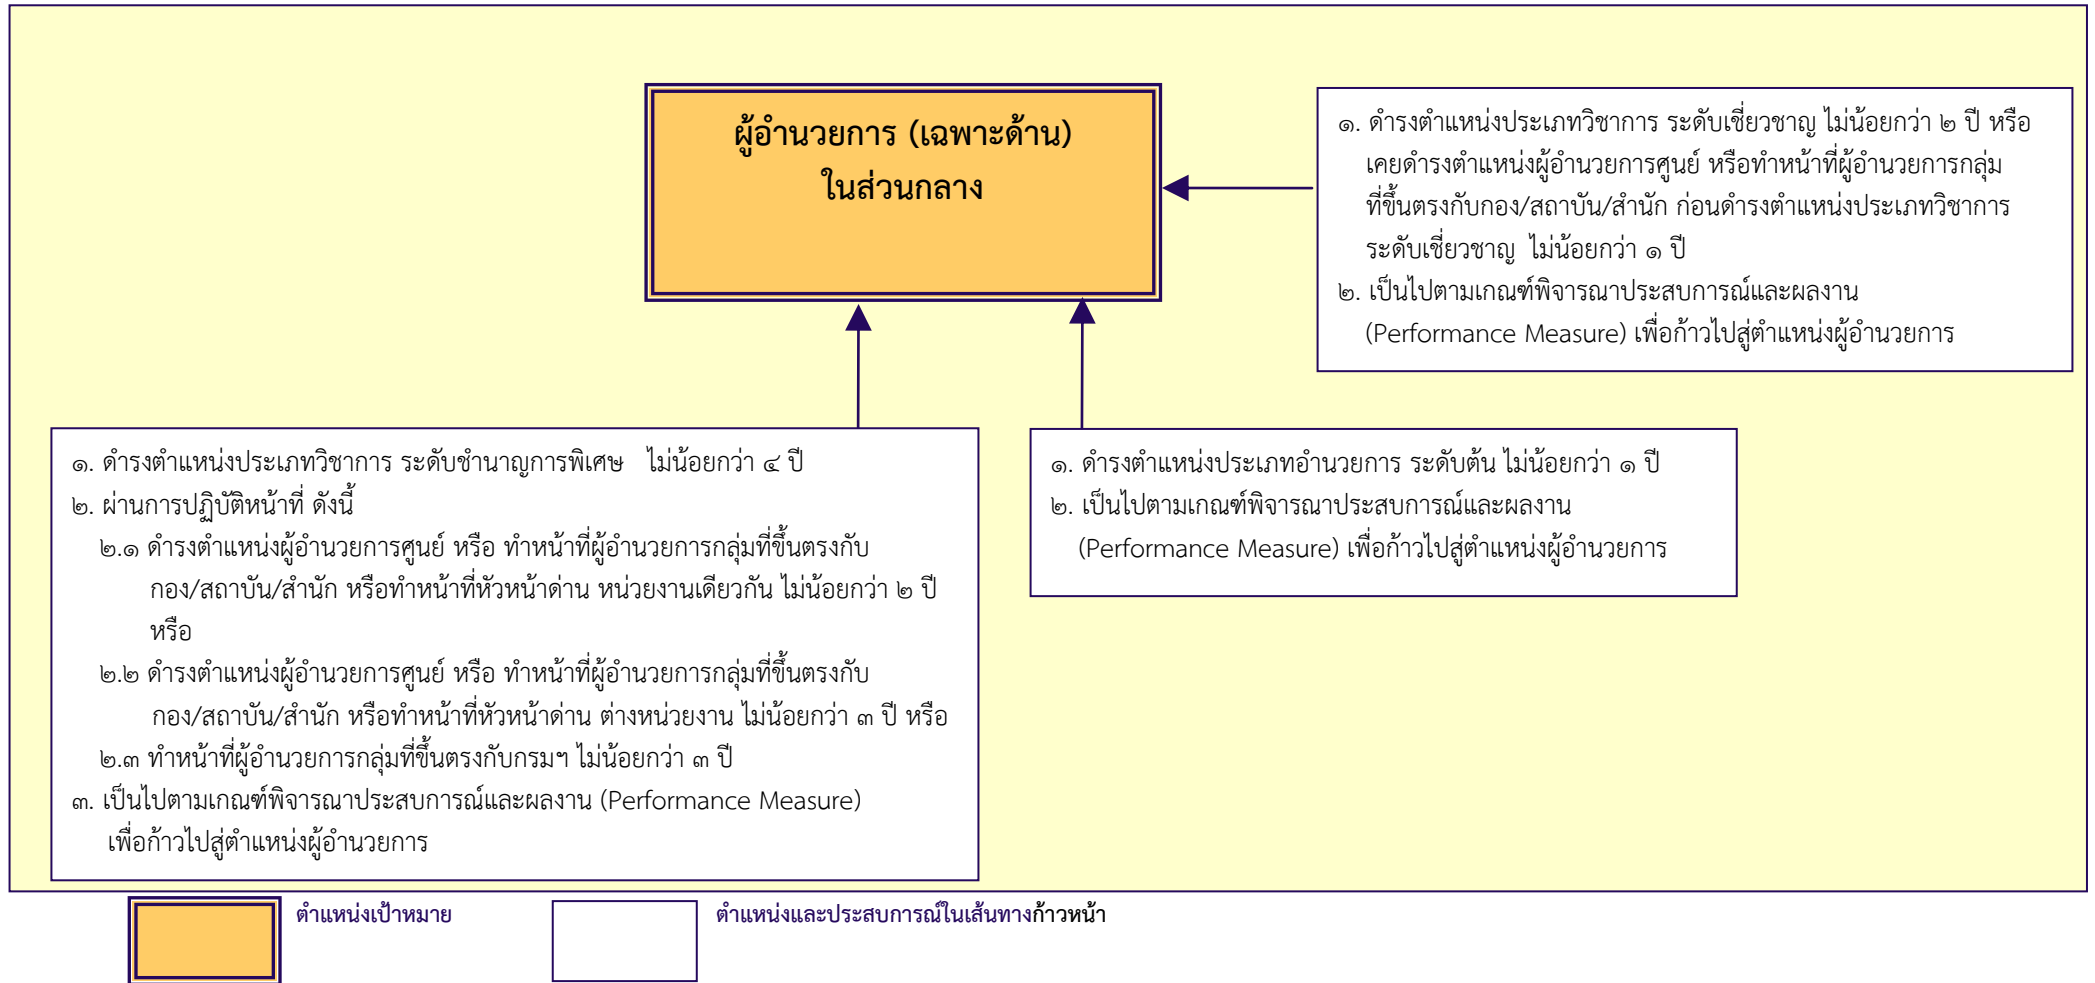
ผู้อำนวยการ (เฉพาะด้าน)
ในส่วนกลาง

๑. ดำรงตำแหน่งประเภทวิชาการ ระดับเชี่ยวชาญ ไม่น้อยกว่า ๒ ปี หรือ เคยดำรงตำแหน่งผู้อำนวยการศูนย์ หรือทำหน้าที่ผู้อำนวยการกลุ่มที่ขึ้นตรงกับกอง/สถาบัน/สำนัก ก่อนดำรงตำแหน่งประเภทวิชาการระดับเชี่ยวชาญ ไม่น้อยกว่า ๑ ปี
๒. เป็นไปตามเกณฑ์พิจารณาประสบการณ์และผลงาน (Performance Measure) เพื่อก้าวไปสู่ตำแหน่งผู้อำนวยการ

๑. ดำรงตำแหน่งประเภทวิชาการ ระดับชำนาญการพิเศษ ไม่น้อยกว่า ๔ ปี
๒. ผ่านการปฏิบัติหน้าที่ ดังนี้
๒.๑ ดำรงตำแหน่งผู้อำนวยการศูนย์ หรือ ทำหน้าที่ผู้อำนวยการกลุ่มที่ขึ้นตรงกับกอง/สถาบัน/สำนัก หรือทำหน้าที่หัวหน้าด่าน หน่วยงานเดียวกัน ไม่น้อยกว่า ๒ ปี หรือ
๒.๒ ดำรงตำแหน่งผู้อำนวยการศูนย์ หรือ ทำหน้าที่ผู้อำนวยการกลุ่มที่ขึ้นตรงกับกอง/สถาบัน/สำนัก หรือทำหน้าที่หัวหน้าด่าน ต่างหน่วยงาน ไม่น้อยกว่า ๓ ปี หรือ
๒.๓ ทำหน้าที่ผู้อำนวยการกลุ่มที่ขึ้นตรงกับกรมฯ ไม่น้อยกว่า ๓ ปี
๓. เป็นไปตามเกณฑ์พิจารณาประสบการณ์และผลงาน (Performance Measure) เพื่อก้าวไปสู่ตำแหน่งผู้อำนวยการ

๑. ดำรงตำแหน่งประเภทอำนวยการ ระดับต้น ไม่น้อยกว่า ๑ ปี
๒. เป็นไปตามเกณฑ์พิจารณาประสบการณ์และผลงาน (Performance Measure) เพื่อก้าวไปสู่ตำแหน่งผู้อำนวยการ

ตำแหน่งเป้าหมาย

ตำแหน่งและประสบการณ์ในเส้นทางก้าวหน้า